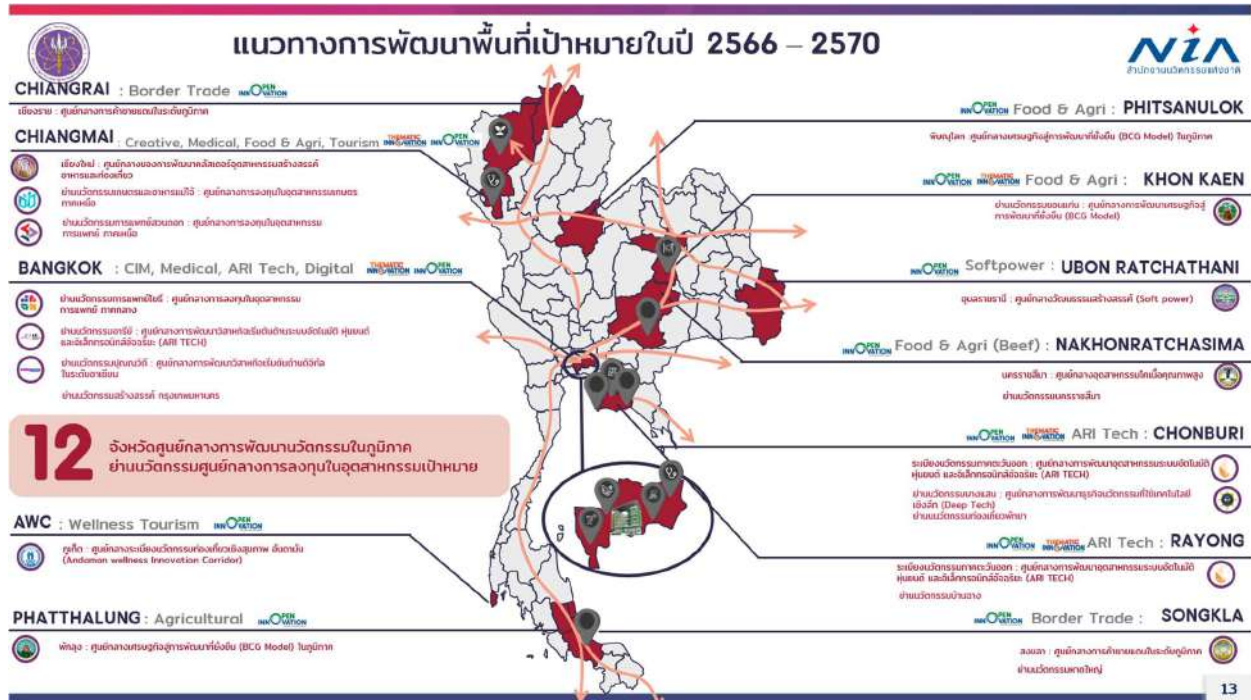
แนวทางการพัฒนาพื้นที่เป้าหมายในปี 2566 – 2570

NIA
สำนักงานนวัตกรรมแห่งชาติ

CHIANGRAI : Border Trade OPEN INNOVATION
เชียงราย : ศูนย์กลางการค้าชายแดนในระดับภูมิภาค

CHIANGMAI : Creative, Medical, Food & Agri, Tourism THEMATIC INNOVATION OPEN INNOVATION
เชียงใหม่ : ศูนย์กลางของการพัฒนาคลัสเตอร์อุตสาหกรรมสร้างสรรค์ อาหารและท่องเที่ยว
ย่านนวัตกรรมเกษตรและอาหารแม่โจ้ : ศูนย์กลางการลงทุนในอุตสาหกรรมเกษตร ภาคเหนือ
ย่านนวัตกรรมการแพทย์สวนดอก : ศูนย์กลางการลงทุนในอุตสาหกรรมการแพทย์ ภาคเหนือ

BANGKOK : CIM, Medical, ARI Tech, Digital THEMATIC INNOVATION OPEN INNOVATION
ย่านนวัตกรรมการแพทย์โยธี : ศูนย์กลางการลงทุนในอุตสาหกรรมการแพทย์ ภาคกลาง
ย่านนวัตกรรมอารีย์ : ศูนย์กลางการพัฒนาสตาร์ทอัพด้านระบบอัตโนมัติ หุ่นยนต์ และอิเล็กทรอนิกส์อัจฉริยะ (ARI TECH)
ย่านนวัตกรรมปุณณวิถี : ศูนย์กลางการพัฒนาสตาร์ทอัพด้านดิจิทัลในระดับอาเซียน
ย่านนวัตกรรมสร้างสรรค์ กรุงเทพมหานคร

12 จังหวัดศูนย์กลางการพัฒนานวัตกรรมในภูมิภาค
ย่านนวัตกรรมศูนย์กลางการลงทุนในอุตสาหกรรมเป้าหมาย

AWC : Wellness Tourism OPEN INNOVATION
ภูเก็ต : ศูนย์กลางระเบียงนวัตกรรมท่องเที่ยวเชิงสุขภาพ อันดามัน (Andaman wellness Innovation Corridor)

PHATTHALUNG : Agricultural OPEN INNOVATION
พัทลุง : ศูนย์กลางเศรษฐกิจสู่การพัฒนาที่ยั่งยืน (BCG Model) ในภูมิภาค

OPEN INNOVATION Food & Agri : PHITSANULOK
พิษณุโลก : ศูนย์กลางเศรษฐกิจสู่การพัฒนาที่ยั่งยืน (BCG Model) ในภูมิภาค

OPEN INNOVATION THEMATIC INNOVATION Food & Agri : KHON KAEN
ย่านนวัตกรรมขอนแก่น : ศูนย์กลางการพัฒนาเศรษฐกิจสู่การพัฒนาที่ยั่งยืน (BCG Model)

OPEN INNOVATION Softpower : UBON RATCHATHANI
อุบลราชธานี : ศูนย์กลางวัฒนธรรมสร้างสรรค์ (Soft power)

OPEN INNOVATION Food & Agri (Beef) : NAKHONRATCHASIMA
นครราชสีมา : ศูนย์กลางอุตสาหกรรมโคเนื้อคุณภาพสูง
ย่านนวัตกรรมนครราชสีมา

OPEN INNOVATION THEMATIC INNOVATION ARI Tech : CHONBURI
ระเบียงนวัตกรรมภาคตะวันออก : ศูนย์กลางการพัฒนาอุตสาหกรรมระบบอัตโนมัติ หุ่นยนต์ และอิเล็กทรอนิกส์อัจฉริยะ (ARI TECH)
ย่านนวัตกรรมบางแสน : ศูนย์กลางการพัฒนาธุรกิจนวัตกรรมที่ใช้เทคโนโลยีเชิงลึก (Deep Tech)
ย่านนวัตกรรมท่องเที่ยวพัทยา

OPEN INNOVATION THEMATIC INNOVATION ARI Tech : RAYONG
ระเบียงนวัตกรรมภาคตะวันออก : ศูนย์กลางการพัฒนาอุตสาหกรรมระบบอัตโนมัติ หุ่นยนต์ และอิเล็กทรอนิกส์อัจฉริยะ (ARI TECH)
ย่านนวัตกรรมบ้านฉาง

OPEN INNOVATION Border Trade : SONGKLA
สงขลา : ศูนย์กลางการค้าชายแดนในระดับภูมิภาค
ย่านนวัตกรรมหาดใหญ่

13